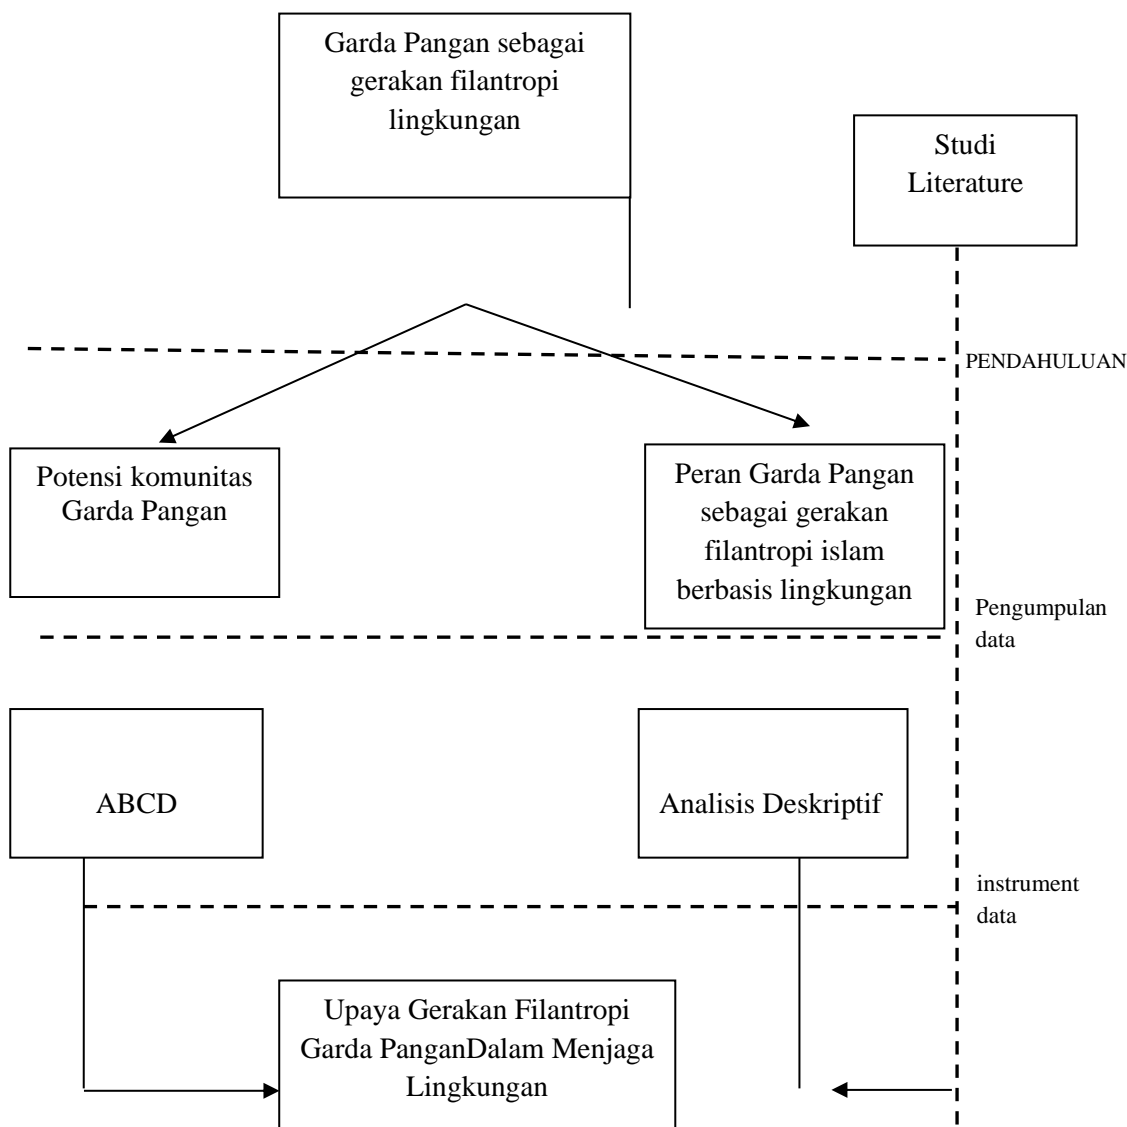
Garda Pangan sebagai gerakan filantropi lingkungan

Studi Literature

PENDAHULUAN

Potensi komunitas Garda Pangan

Peran Garda Pangan sebagai gerakan filantropi islam berbasis lingkungan

Pengumpulan data

ABCD

Analisis Deskriptif

instrument data

Upaya Gerakan Filantropi Garda PanganDalam Menjaga Lingkungan